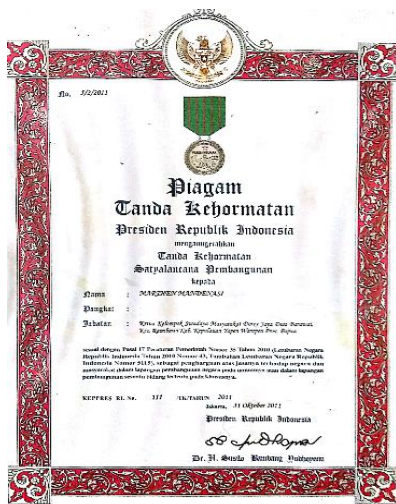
No. 5/2/2011

Piagam
Tanda Kehormatan
Presiden Republik Indonesia
menganugerahkan
Tanda Kehormatan
Satyalancana Pembangunan
kepada

Nama : MARTHEN MANDENASI

Pangkat : -

Jabatan : Ketua Kelompok Swadaya Masyarakat Demo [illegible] Desa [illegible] Kec. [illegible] Kab. Kepulauan Yapen Waropen Prov. Papua

sesuai dengan Pasal 17 Peraturan Pemerintah Nomor 35 Tahun 2010 (Lembaran Negara Republik Indonesia Tahun 2010 Nomor 43, Tambahan Lembaran Negara Republik Indonesia Nomor 5115), sebagai penghargaan atas jasanya terhadap negara dan masyarakat dalam lapangan pembangunan negara pada umumnya atau dalam lapangan pembangunan sesuatu bidang tertentu pada khususnya.

KEPPRES RI. No. 117 /TK/TAHUN 2011

Jakarta, 31 Oktober 2011
Presiden Republik Indonesia

Dr. H. Susilo Bambang Yudhoyono